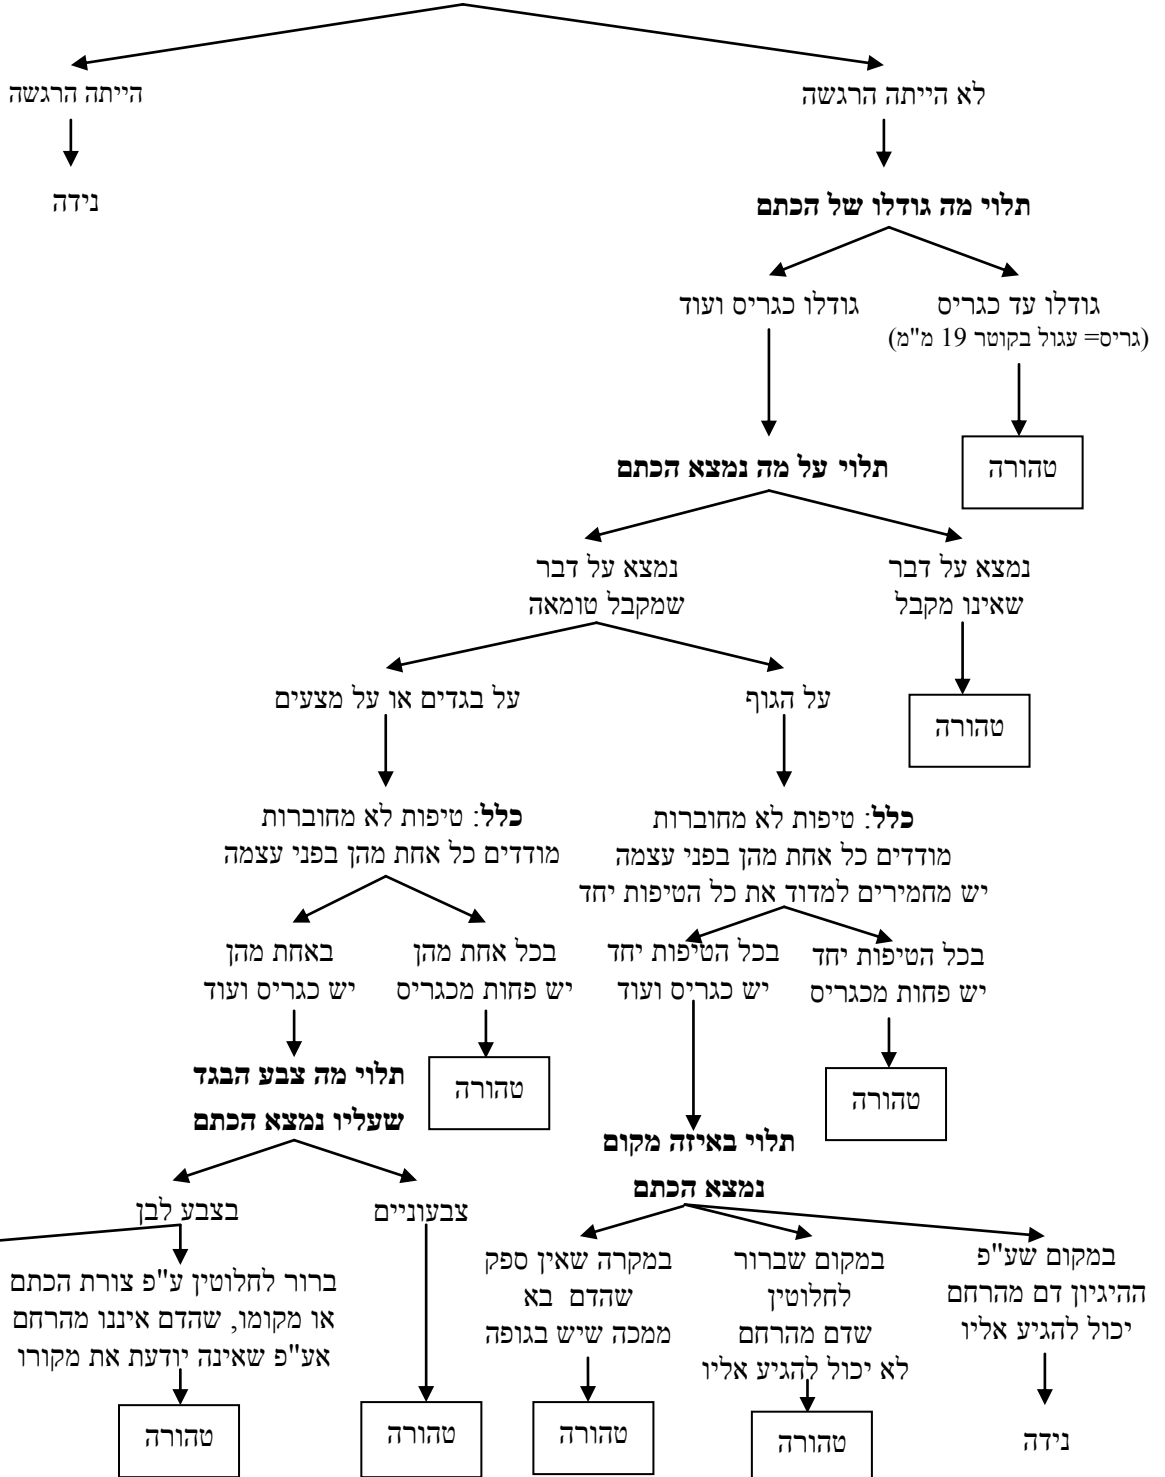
לא הייתה הרגשה

הייתה הרגשה

נידה

תלוי מה גודלו של הכתם

גודלו עד כגריס
(גריס= עגול בקוטר 19 מ"מ)

גודלו כגריס ועוד

טהורה

תלוי על מה נמצא הכתם

נמצא על דבר שאינו מקבל

נמצא על דבר שמקבל טומאה

טהורה

על הגוף

על בגדים או על מצעים

כלל: טיפות לא מחוברות מודדים כל אחת מהן בפני עצמה יש מחמירים למדוד את כל הטיפות יחד

כלל: טיפות לא מחוברות מודדים כל אחת מהן בפני עצמה

בכל הטיפות יחד יש פחות מכגריס

בכל הטיפות יחד יש כגריס ועוד

בכל אחת מהן יש פחות מכגריס

באחת מהן יש כגריס ועוד

טהורה

טהורה

תלוי מה צבע הבגד שעליו נמצא הכתם

תלוי באיזה מקום נמצא הכתם

צבעוניים

בצבע לבן

במקום שע"פ ההיגיון דם מהרחם יכול להגיע אליו

במקום שברור לחלוטין שדם מהרחם לא יכול להגיע אליו

במקרה שאין ספק שהדם בא ממכה שיש בגופה

ברור לחלוטין ע"פ צורת הכתם או מקומו, שהדם איננו מהרחם אע"פ שאינה יודעת את מקורו

נידה

טהורה

טהורה

טהורה

טהורה